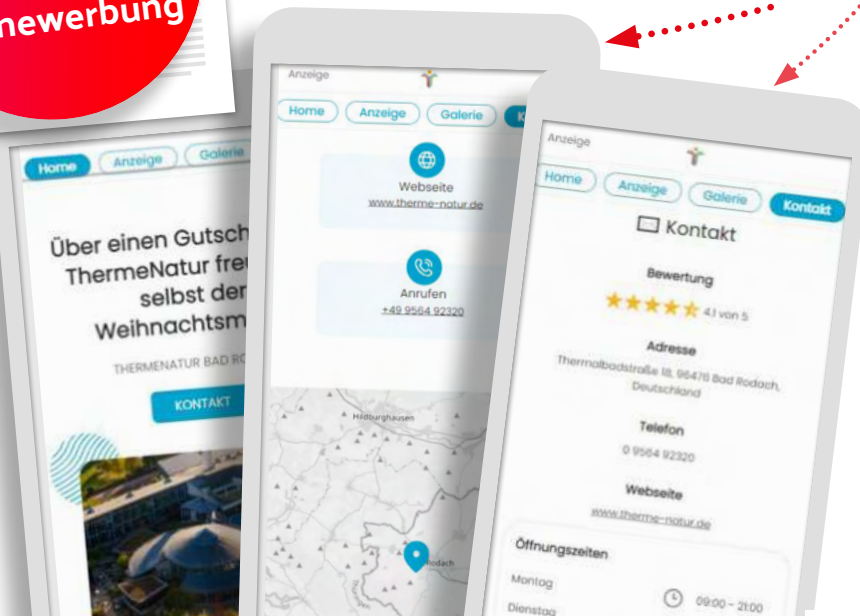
newerbung

Home Anzeige Galerie

Über einen Gutsch ThermeNatur fre selbst der Weihnachtsm

THERMENATUR BAD RO

KONTAKT

Anzeige

Home Anzeige Galerie K

Webseite
www.therme-natur.de

Anrufen
+49 9564 92320

Hildburghausen

Rodach

Anzeige

Home Anzeige Galerie Kontakt

Kontakt

Bewertung
4.1 von 5

Adresse
Thermalbadstraße 18, 96476 Bad Rodach, Deutschland

Telefon
0 9564 92320

Webseite
www.therme-natur.de

Öffnungszeiten
Montag
Dienstag
09:00 - 21:00